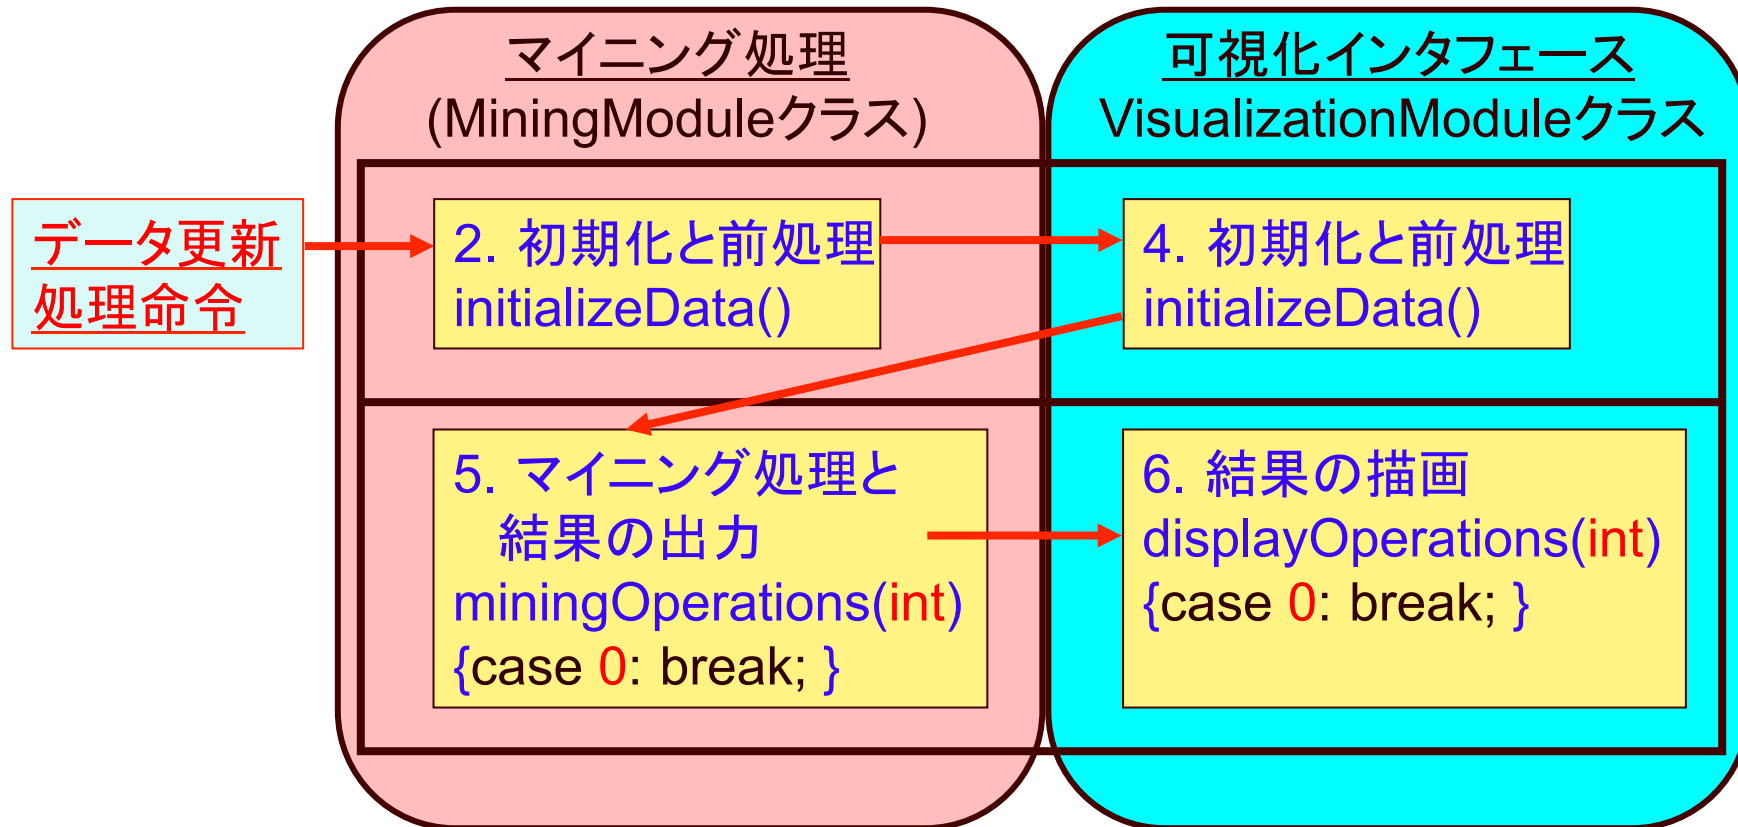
マイニング処理
(MiningModuleクラス)

可視化インタフェース
VisualizationModuleクラス

データ更新
処理命令

2. 初期化と前処理
initializeData()

4. 初期化と前処理
initializeData()

5. マイニング処理と
結果の出力
miningOperations(int)
{case 0: break; }

6. 結果の描画
displayOperations(int)
{case 0: break; }